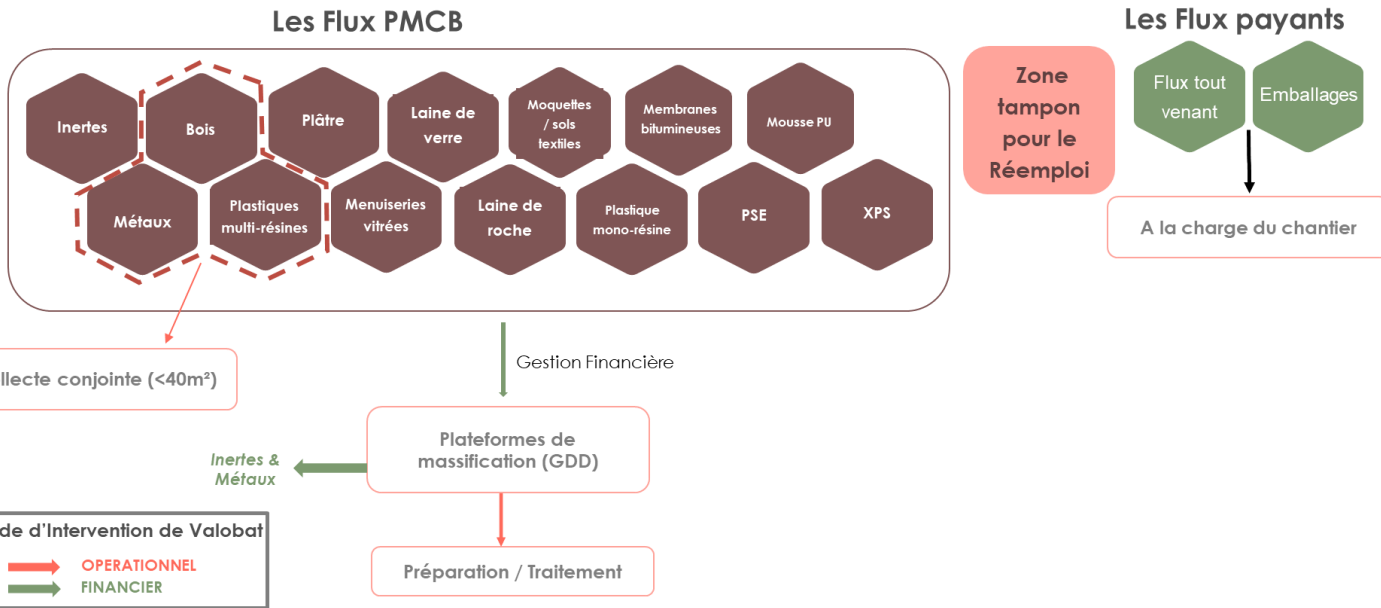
Les Flux PMCB

Inertes

Bois

Plâtre

Laine de verre

Moquettes / sols textiles

Membranes bitumineuses

Mousse PU

Métaux

Plastiques multi-résines

Menuiseries vitrées

Laine de roche

Plastique mono-résine

PSE

XPS

Zone tampon pour le Réemploi

Les Flux payants

Flux tout venant

Emballages

A la charge du chantier

llecte conjointe (<40m²)

Gestion Financière

Plateformes de massification (GDD)

Inertes & Métaux

Préparation / Traitement

de d'Intervention de Valobat

OPERATIONNEL

FINANCIER